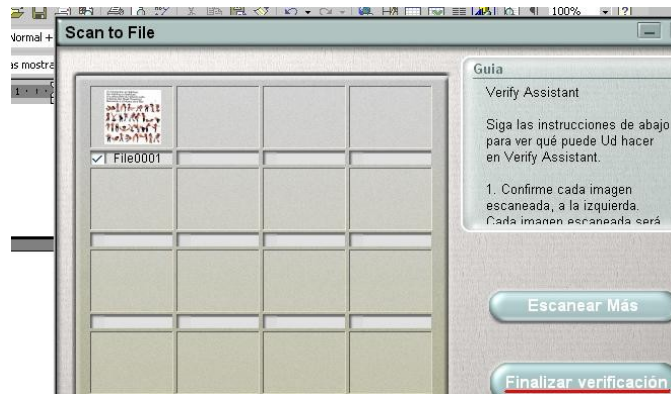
100%

Normal +

as mostra

Scan to File

File0001

Guia

Verify Assistant

Siga las instrucciones de abajo para ver qué puede Ud hacer en Verify Assistant.

1. Confirme cada imagen escaneada, a la izquierda. Cada imagen escaneada será

Escanear Más

Finalizar verificación